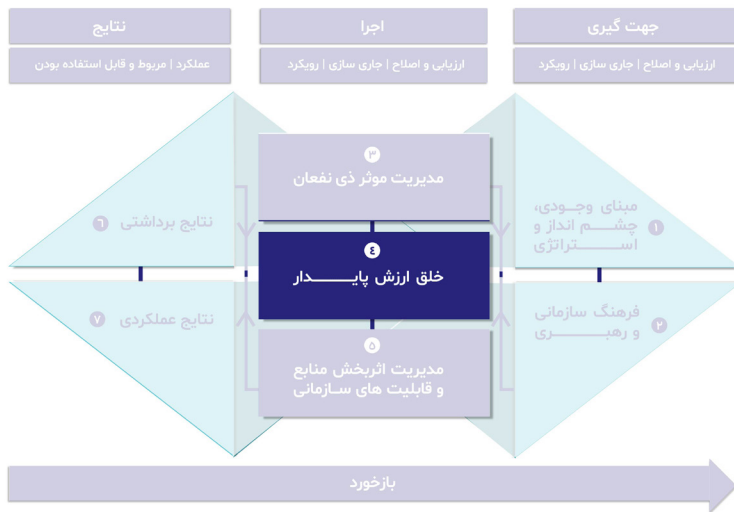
جهت گیری

ارزیابی و اصلاح | جاری سازی | رویکرد

اجرا

ارزیابی و اصلاح | جاری سازی | رویکرد

نتایج

عملکرد | مربوط و قابل استفاده بودن

۱ مبنای وجودی، چشـــم انداز و اســـتراتژی

۲ فرهنگ سازمانی و رهبـــری

۳ مدیریت موثر ذی نفعان

۴ خلق ارزش پایـــــدار

۵ مدیریت اثربخش منابع و قابلیت های سازمانی

۶ نتایج برداشتی

۷ نتایج عملکردی

بازخورد